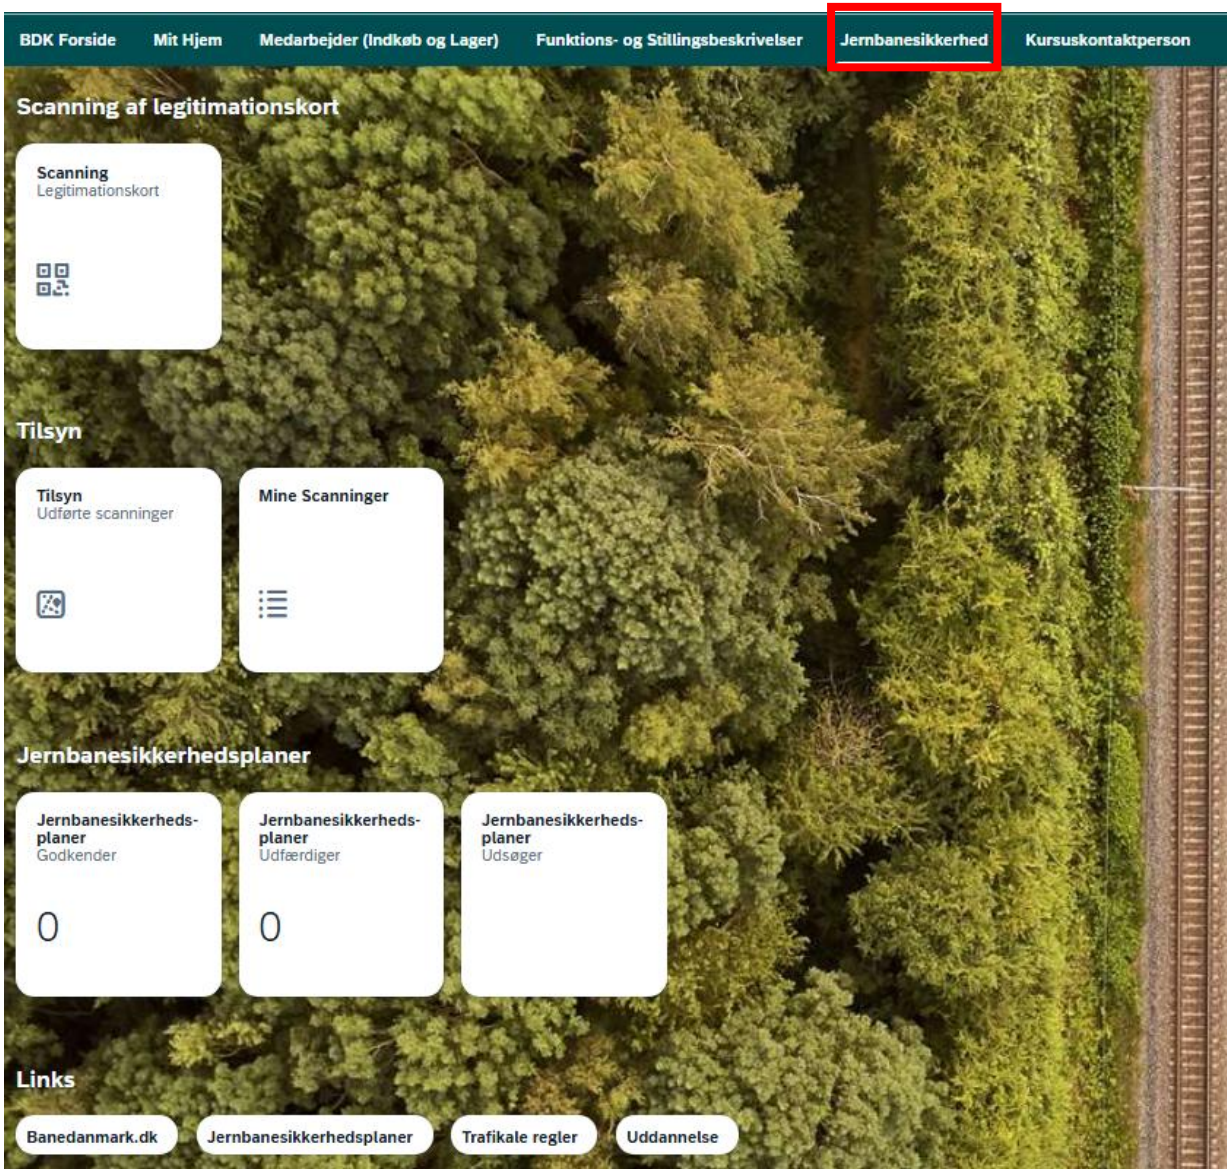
BDK Forside Mit Hjem Medarbejder (Indkøb og Lager) Funktions- og Stillingsbeskrivelser Jernbanesikkerhed Kursuskontaktperson

Scanning af legitimationskort

Scanning
Legitimationskort

Tilsyn

Tilsyn
Udførte scanninger

Mine Scanninger

Jernbanesikkerhedsplaner

Jernbanesikkerhedsplaner
Godkender
0

Jernbanesikkerhedsplaner
Udfærdiger
0

Jernbanesikkerhedsplaner
Udsøger

Links

Banedanmark.dk Jernbanesikkerhedsplaner Trafikale regler Uddannelse